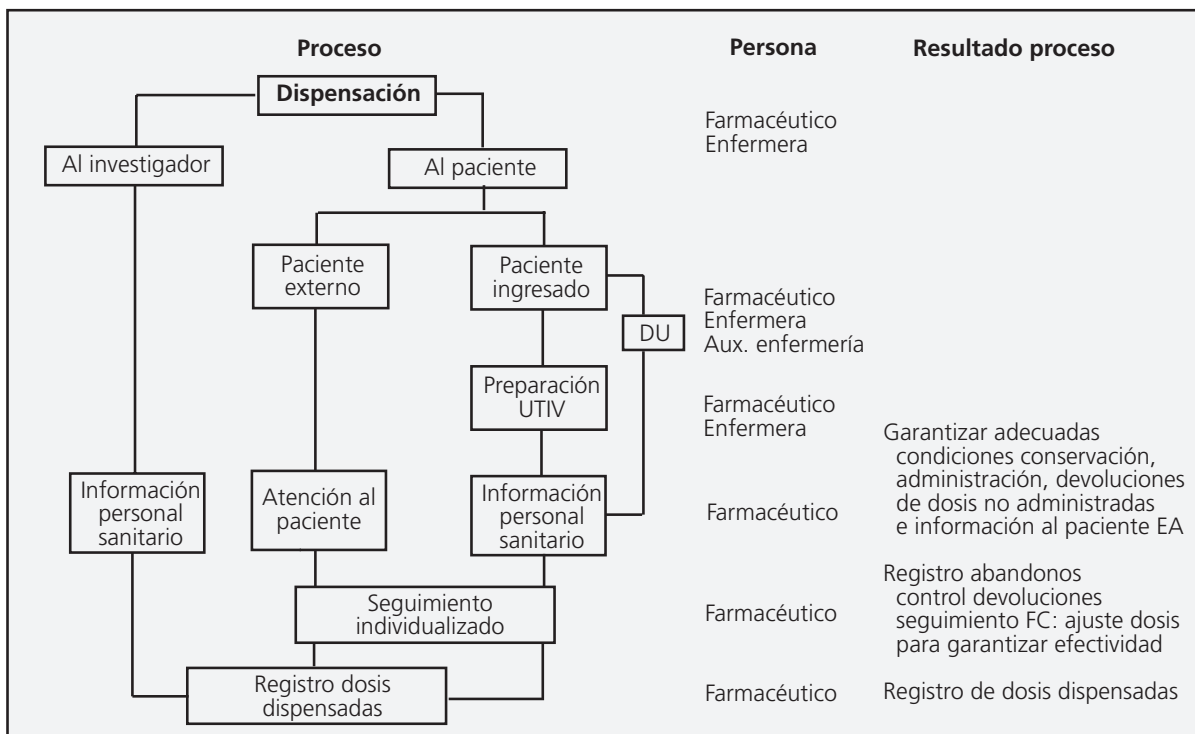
Proceso

Persona

Resultado proceso

Dispensación

Farmacéutico
Enfermera

Al investigador

Al paciente

Paciente externo

Paciente ingresado

DU

Farmacéutico
Enfermera
Aux. enfermería

Preparación UTIV

Farmacéutico
Enfermera

Garantizar adecuadas condiciones conservación, administración, devoluciones de dosis no administradas e información al paciente EA

Información personal sanitario

Atención al paciente

Información personal sanitario

Farmacéutico

Seguimiento individualizado

Farmacéutico

Registro abandonos control devoluciones seguimiento FC: ajuste dosis para garantizar efectividad

Registro dosis dispensadas

Farmacéutico

Registro de dosis dispensadas